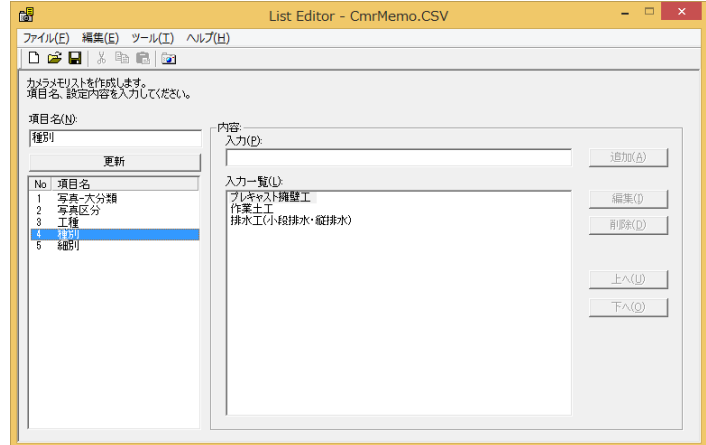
List Editor - CmrMemo.CSV

ファイル(F) 編集(E) ツール(T) ヘルプ(H)

カメラメモリストを作成します。
項目名、設定内容を入力してください。

項目名(N):
種別
更新

| No | 項目名 |
|---|---|
| 1 | 写真-大分類 |
| 2 | 写真区分 |
| 3 | 工種 |
| 4 | 種別 |
| 5 | 細別 |

内容
入力(P):
追加(A)

入力一覧(L):
プレキャスト擁壁工
作業土工
排水工(小段排水・縦排水)

編集(I)
削除(D)
上へ(U)
下へ(O)